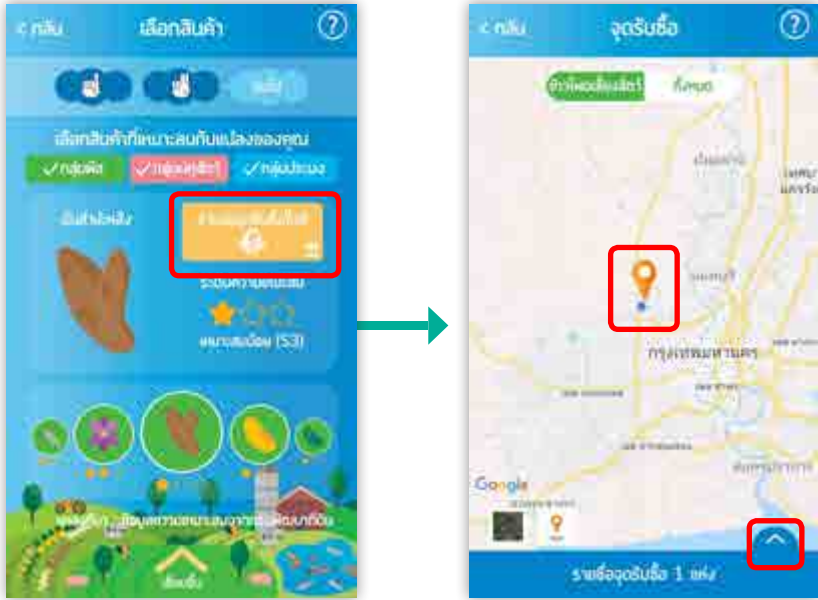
< กลับ
เลือกสินค้า
?
เลือกสินค้าที่เหมาะสมกับแปลงของคุณ
✓ กลุ่มพืช
✓ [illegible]
✓ กลุ่มประมง
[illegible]
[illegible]
ระดับความเหมาะสม
เหมาะสมน้อย (S3)
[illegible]
สั่งซื้อ

< กลับ
จุดรับซื้อ
?
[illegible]
ทั้งหมด
กรุงเทพมหานคร
Google
รายชื่อจุดรับซื้อ 1 แห่ง